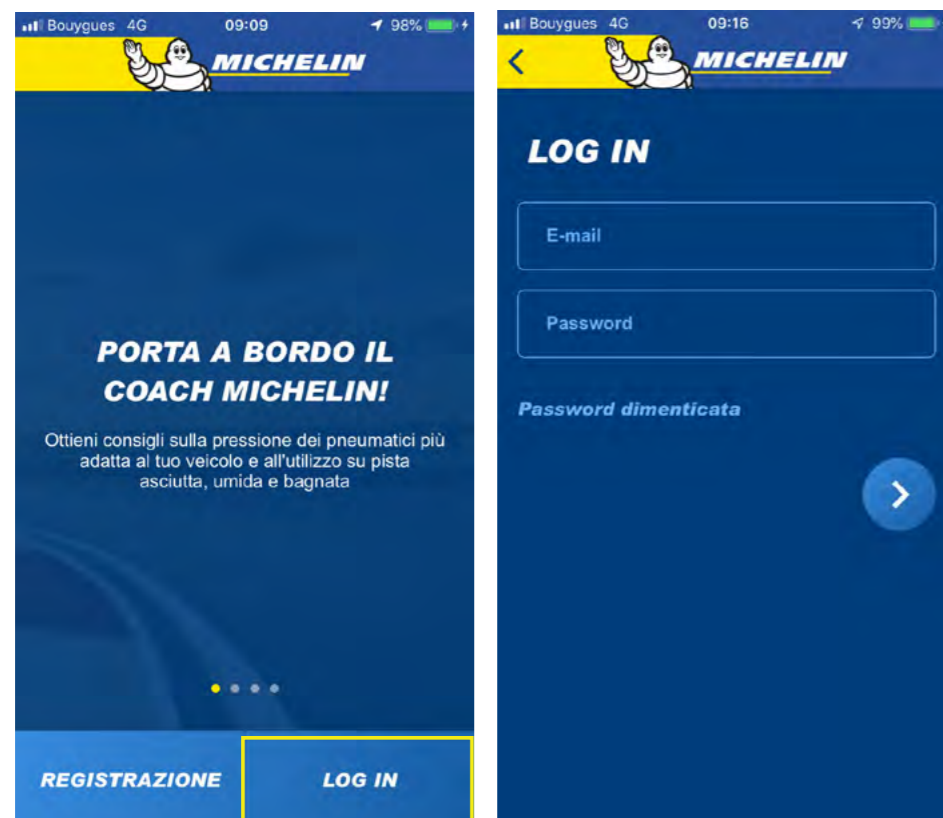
Bouygues 4G 09:09 98%

MICHELIN

PORTA A BORDO IL COACH MICHELIN!

Ottieni consigli sulla pressione dei pneumatici più adatta al tuo veicolo e all'utilizzo su pista asciutta, umida e bagnata

REGISTRAZIONE

LOG IN

Bouygues 4G 09:16 99%

MICHELIN

LOG IN

E-mail

Password

Password dimenticata